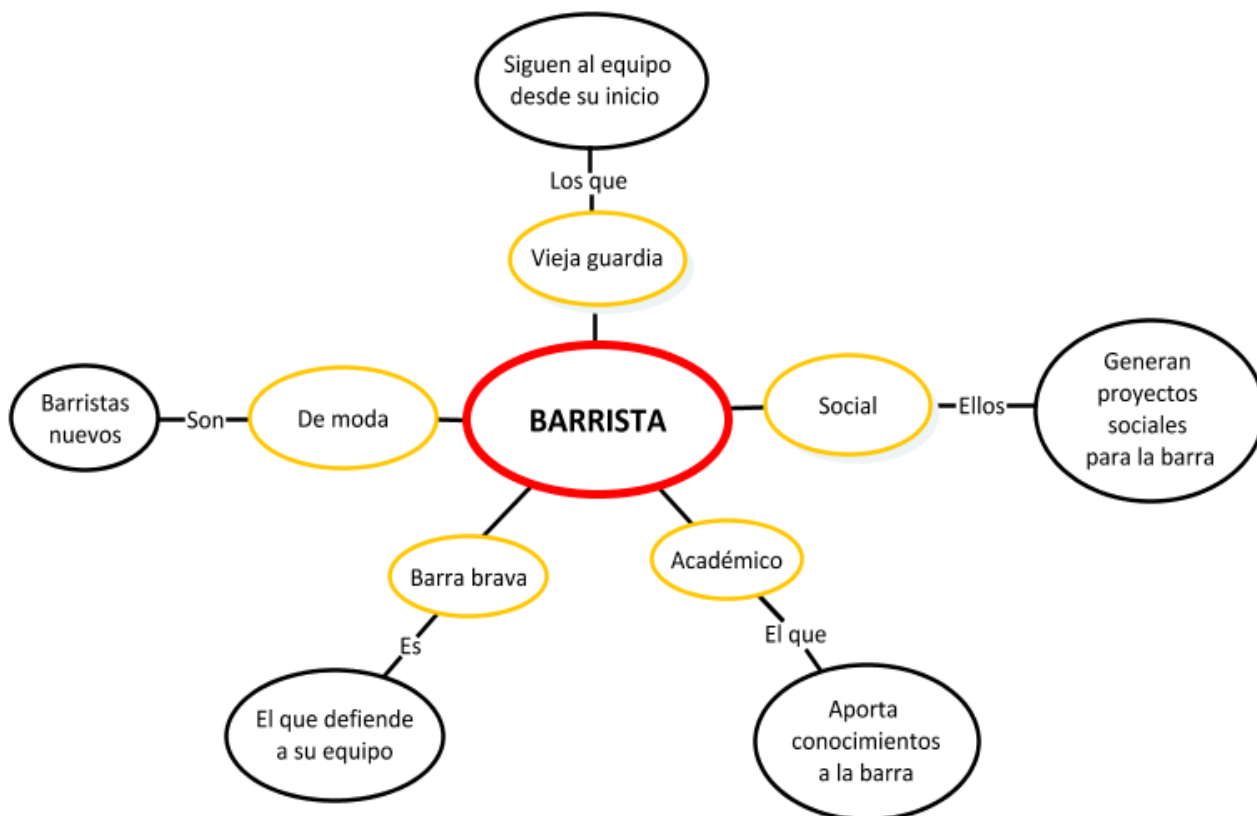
Siguen al equipo desde su inicio

Los que

Vieja guardia

Barristas nuevos

Son

De moda

BARRISTA

Social

Ellos

Generan proyectos sociales para la barra

Barra brava

Es

El que defiende a su equipo

Académico

El que

Aporta conocimientos a la barra